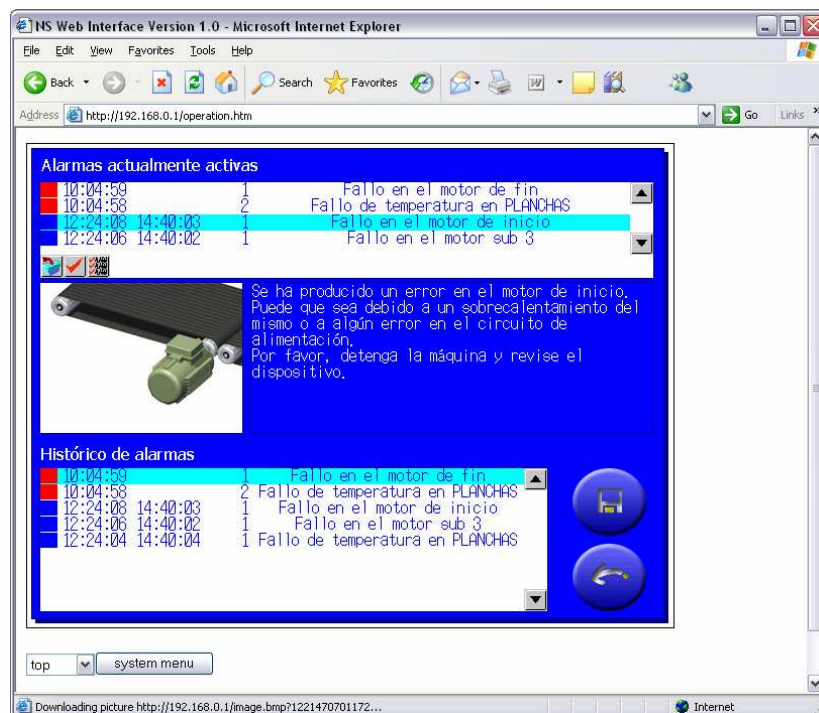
NS Web Interface Version 1.0 - Microsoft Internet Explorer

File Edit View Favorites Tools Help

Back Search Favorites

Address http://192.168.0.1/operation.htm Go Links

Alarmas actualmente activas

| | | | |
|---|---|---|---|
| 10:04:59 | | 1 | Fallo en el motor de fin |
| 10:04:58 | | 2 | Fallo de temperatura en PLANCHAS |
| 12:24:08 | 14:40:03 | 1 | Fallo en el motor de inicio |
| 12:24:06 | 14:40:02 | 1 | Fallo en el motor sub 3 |

Se ha producido un error en el motor de inicio. Puede que sea debido a un sobrecalentamiento del mismo o a algún error en el circuito de alimentación.
Por favor, detenga la máquina y revise el dispositivo.

Histórico de alarmas

| | | | |
|---|---|---|---|
| 10:04:59 | | 1 | Fallo en el motor de fin |
| 10:04:58 | | 2 | Fallo de temperatura en PLANCHAS |
| 12:24:08 | 14:40:03 | 1 | Fallo en el motor de inicio |
| 12:24:06 | 14:40:02 | 1 | Fallo en el motor sub 3 |
| 12:24:04 | 14:40:04 | 1 | Fallo de temperatura en PLANCHAS |

top system menu

Downloading picture http://192.168.0.1/image.bmp?1221470701172...

Internet